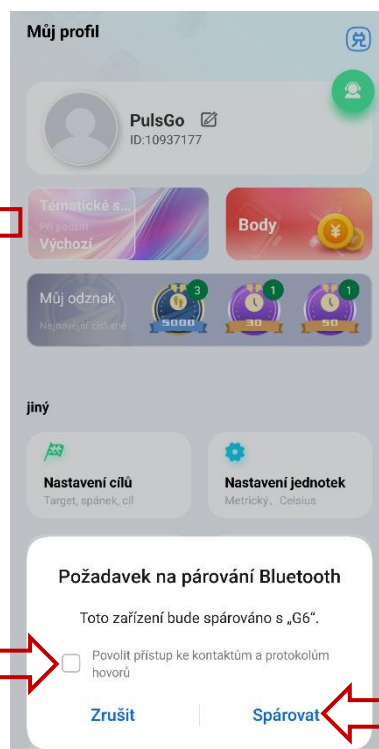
Můj profil

PulsGo
ID:10937177

Tématické s...
Při použití
Výchozí

Body

Můj odznak
Nejnovější získané

3
5000
1
30
1
50

jiný

Nastavení cílů
Target, spánek, cíl

Nastavení jednotek
Metrický、Celsius

Požadavek na párování Bluetooth

Toto zařízení bude spárováno s „G6“.

Povolit přístup ke kontaktům a protokolům hovorů

Zrušit

Spárovat